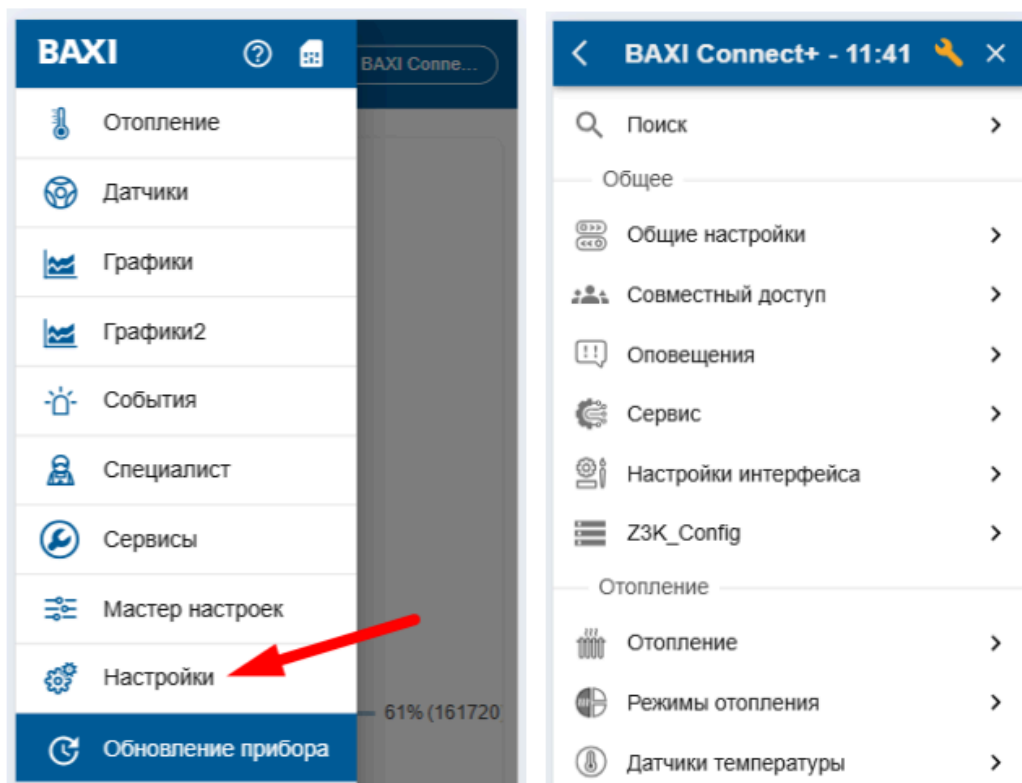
BAXI

BAXI Conne...

Отопление

Датчики

Графики

Графики2

События

Специалист

Сервисы

Мастер настроек

Настройки

61% (161720

Обновление прибора

BAXI Connect+ - 11:41

Поиск

Общее

Общие настройки

Совместный доступ

Оповещения

Сервис

Настройки интерфейса

Z3K_Config

Отопление

Отопление

Режимы отопления

Датчики температуры